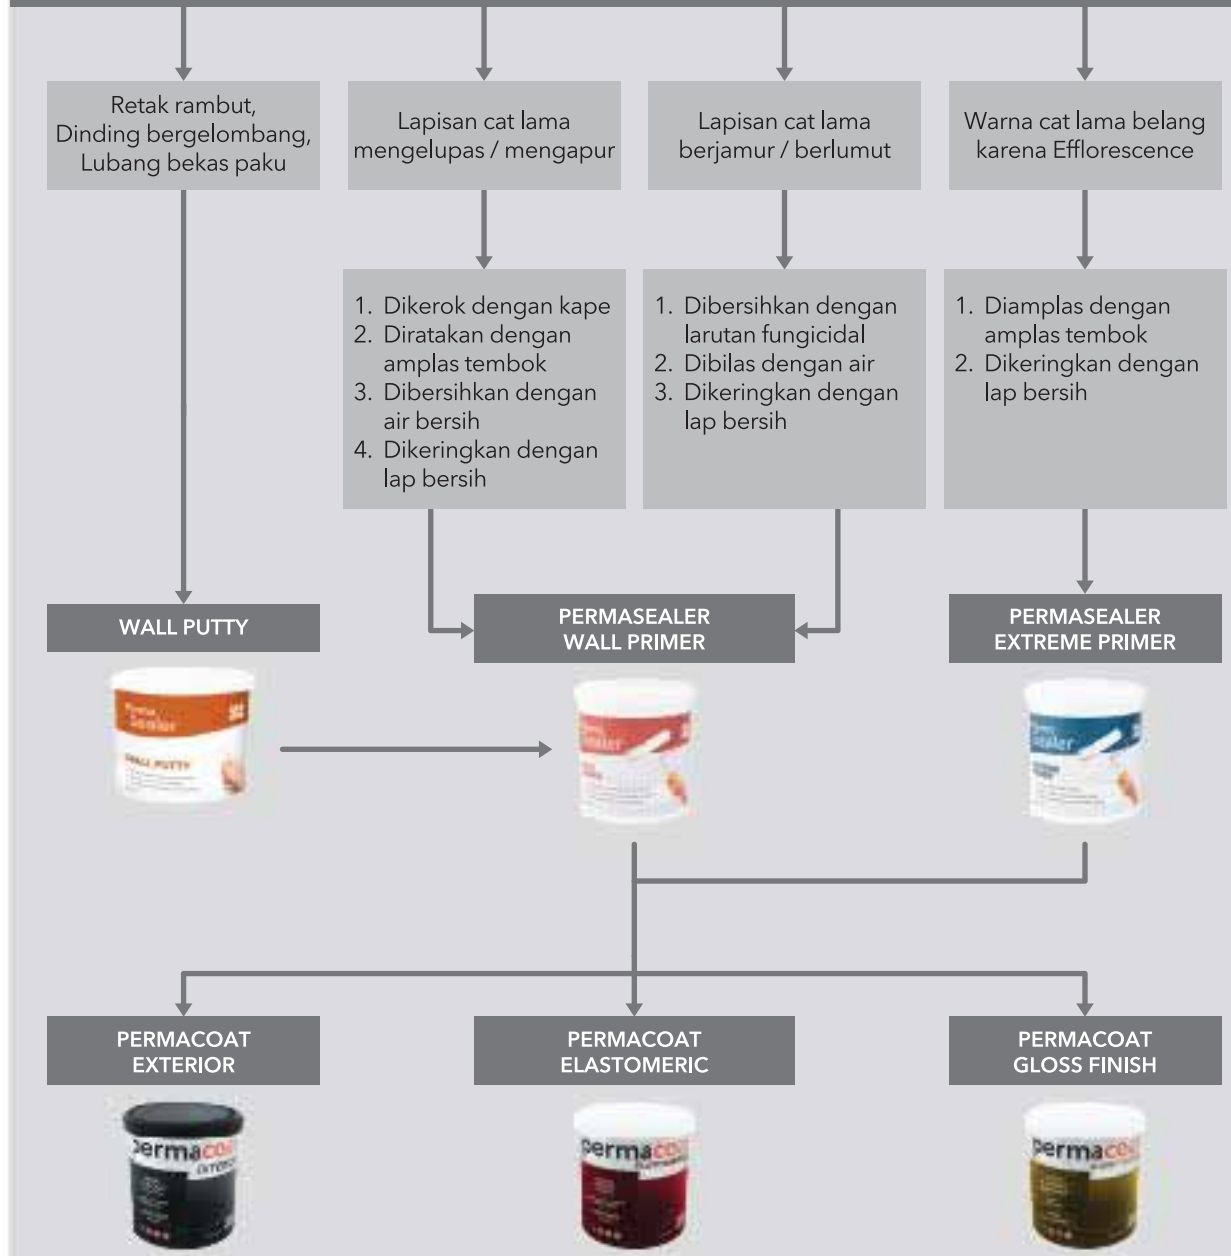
Retak rambut, Dinding bergelombang, Lubang bekas paku

Lapisan cat lama mengelupas / mengapur

Lapisan cat lama berjamur / berlumut

Warna cat lama belang karena Efflorescence

1. Dikerok dengan kape
2. Diratakan dengan amplas tembok
3. Dibersihkan dengan air bersih
4. Dikeringkan dengan lap bersih

1. Dibersihkan dengan larutan fungicidal
2. Dibilas dengan air
3. Dikeringkan dengan lap bersih

1. Diamplas dengan amplas tembok
2. Dikeringkan dengan lap bersih

WALL PUTTY

PERMASEALER WALL PRIMER

PERMASEALER EXTREME PRIMER

Sealer

WALL PUTTY

Sealer

Sealer

PERMACOAT EXTERIOR

PERMACOAT ELASTOMERIC

PERMACOAT GLOSS FINISH

permaco

permaco

permaco